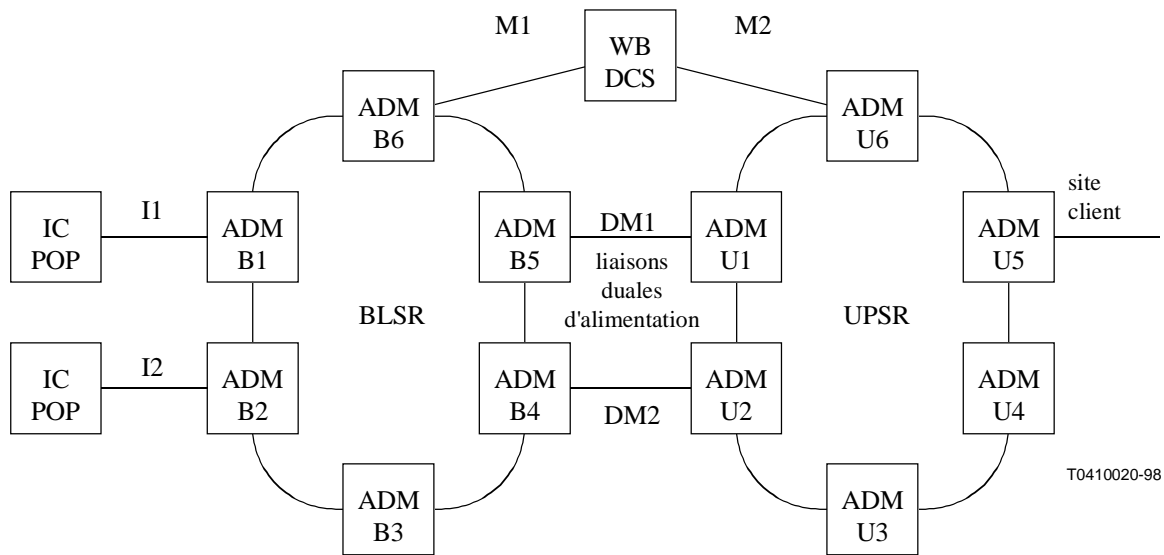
M1

WB DCS

M2

ADM B6

ADM U6

site client

IC POP

I1

ADM B1

ADM B5

DM1

ADM U1

ADM U5

liaisons duales d'alimentation

BLSR

UPSR

IC POP

I2

ADM B2

ADM B4

ADM U2

ADM U4

DM2

ADM B3

ADM U3

T0410020-98